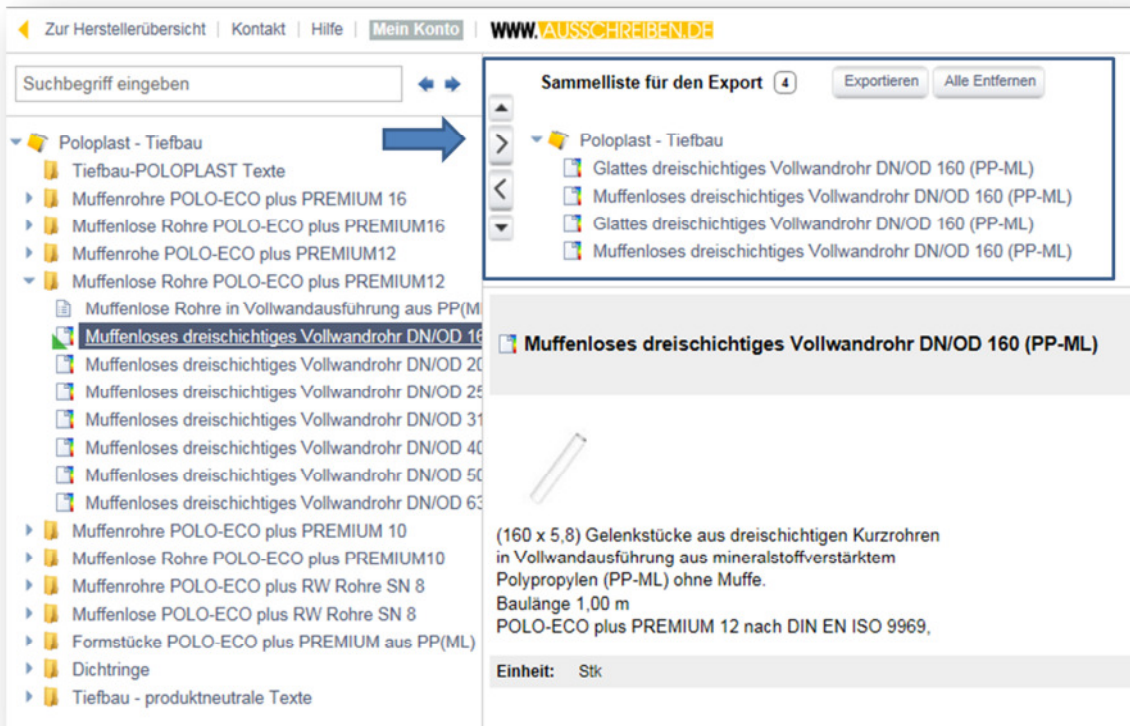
Zur Herstellerübersicht | Kontakt | Hilfe | Mein Konto | WWW.AUSSCHREIBEN.DE

Suchbegriff eingeben

Poloplast - Tiefbau
Tiefbau-POLOPLAST Texte
Muffenrohre POLO-ECO plus PREMIUM 16
Muffenlose Rohre POLO-ECO plus PREMIUM16
Muffenrohe POLO-ECO plus PREMIUM12
Muffenlose Rohre POLO-ECO plus PREMIUM12
Muffenlose Rohre in Vollwandausführung aus PP(M
Muffenloses dreischichtiges Vollwandrohr DN/OD 16
Muffenloses dreischichtiges Vollwandrohr DN/OD 20
Muffenloses dreischichtiges Vollwandrohr DN/OD 25
Muffenloses dreischichtiges Vollwandrohr DN/OD 31
Muffenloses dreischichtiges Vollwandrohr DN/OD 40
Muffenloses dreischichtiges Vollwandrohr DN/OD 50
Muffenloses dreischichtiges Vollwandrohr DN/OD 63
Muffenrohre POLO-ECO plus PREMIUM 10
Muffenlose Rohre POLO-ECO plus PREMIUM10
Muffenrohre POLO-ECO plus RW Rohre SN 8
Muffenlose POLO-ECO plus RW Rohre SN 8
Formstücke POLO-ECO plus PREMIUM aus PP(ML)
Dichtringe
Tiefbau - produktneutrale Texte

Sammelliste für den Export 4
Exportieren
Alle Entfernen

Poloplast - Tiefbau
Glattes dreischichtiges Vollwandrohr DN/OD 160 (PP-ML)
Muffenloses dreischichtiges Vollwandrohr DN/OD 160 (PP-ML)
Glattes dreischichtiges Vollwandrohr DN/OD 160 (PP-ML)
Muffenloses dreischichtiges Vollwandrohr DN/OD 160 (PP-ML)

Muffenloses dreischichtiges Vollwandrohr DN/OD 160 (PP-ML)

(160 x 5,8) Gelenkstücke aus dreischichtigen Kurzrohren in Vollwandausführung aus mineralstoffverstärktem Polypropylen (PP-ML) ohne Muffe.
Baulänge 1,00 m
POLO-ECO plus PREMIUM 12 nach DIN EN ISO 9969,

Einheit: Stk